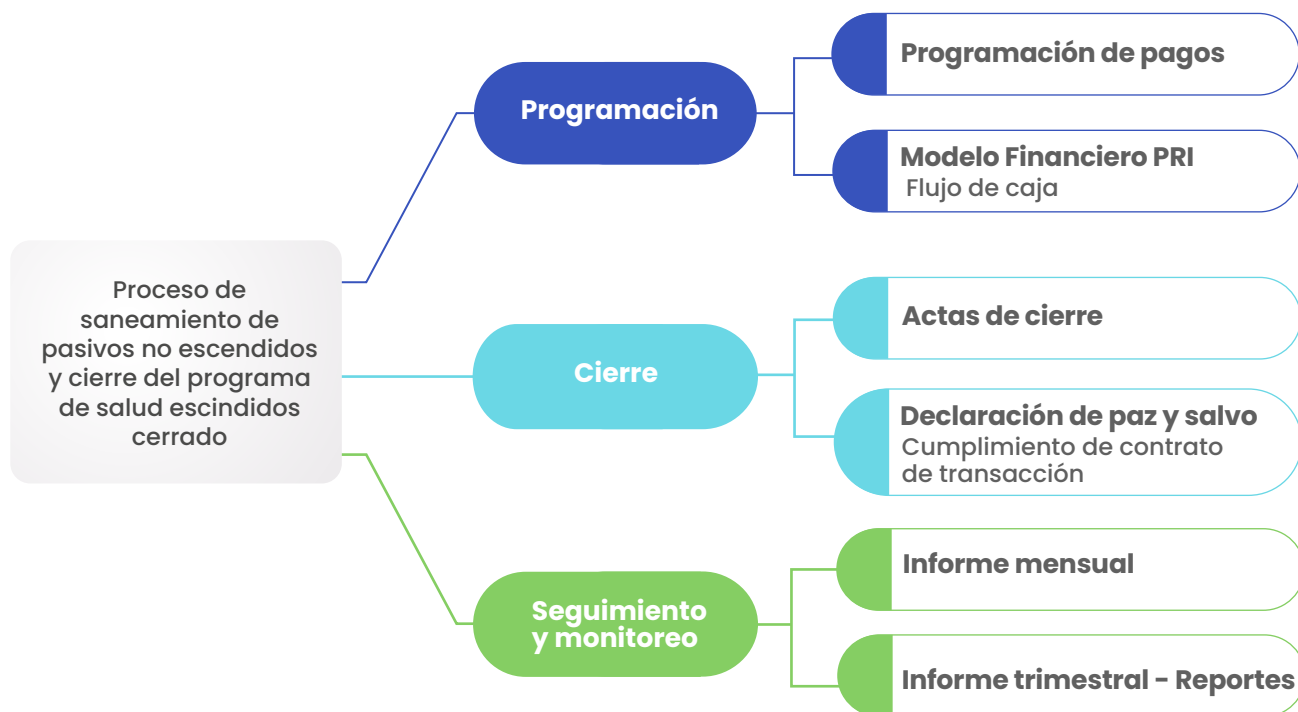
Proceso de saneamiento de pasivos no escendidos y cierre del programa de salud escindidos cerrado

Programación

Programación de pagos

Modelo Financiero PRI
Flujo de caja

Cierre

Actas de cierre

Declaración de paz y salvo
Cumplimiento de contrato de transacción

Seguimiento y monitoreo

Informe mensual

Informe trimestral - Reportes